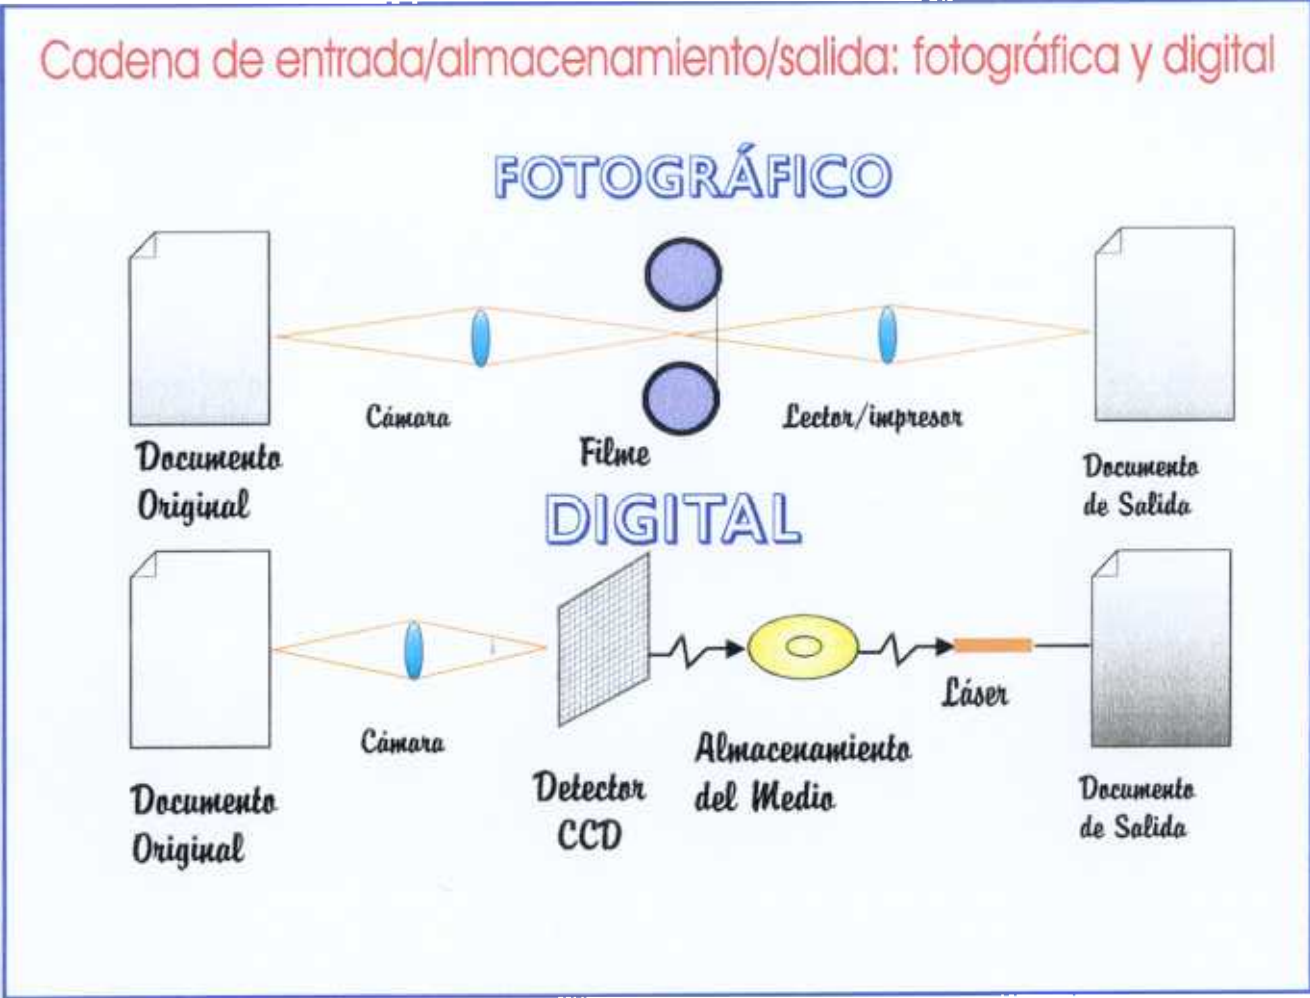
Cadena de entrada/almacenamiento/salida: fotográfica y digital

FOTOGRÁFICO

Documento Original

Cámara

Filme

Lector/impresor

Documento de Salida

DIGITAL

Documento Original

Cámara

Detector CCD

Almacenamiento del Medio

Láser

Documento de Salida